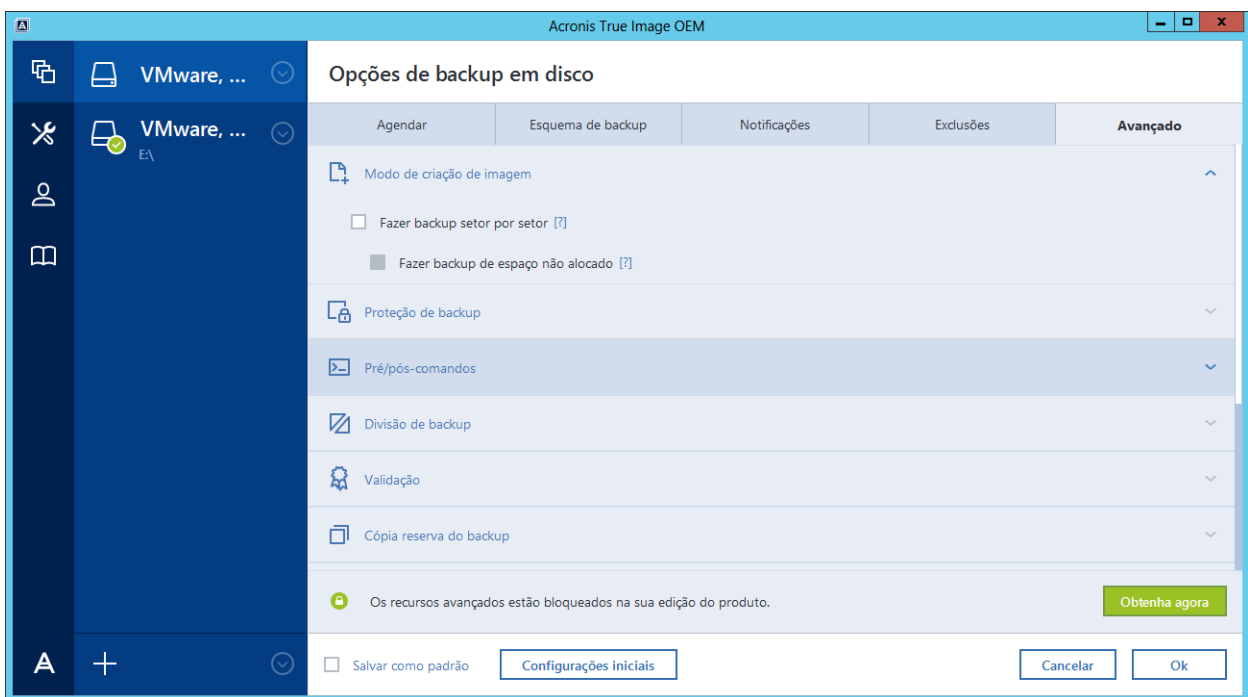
Acronis True Image OEM

VMware, ...

VMware, ...
E:\

Opções de backup em disco

Agendar | Esquema de backup | Notificações | Exclusões | Avançado

Modo de criação de imagem

Fazer backup setor por setor [?]

Fazer backup de espaço não alocado [?]

Proteção de backup

Pré/pós-comandos

Divisão de backup

Validação

Cópia reserva do backup

Os recursos avançados estão bloqueados na sua edição do produto.

Obtenha agora

Salvar como padrão

Configurações iniciais

Cancelar

Ok